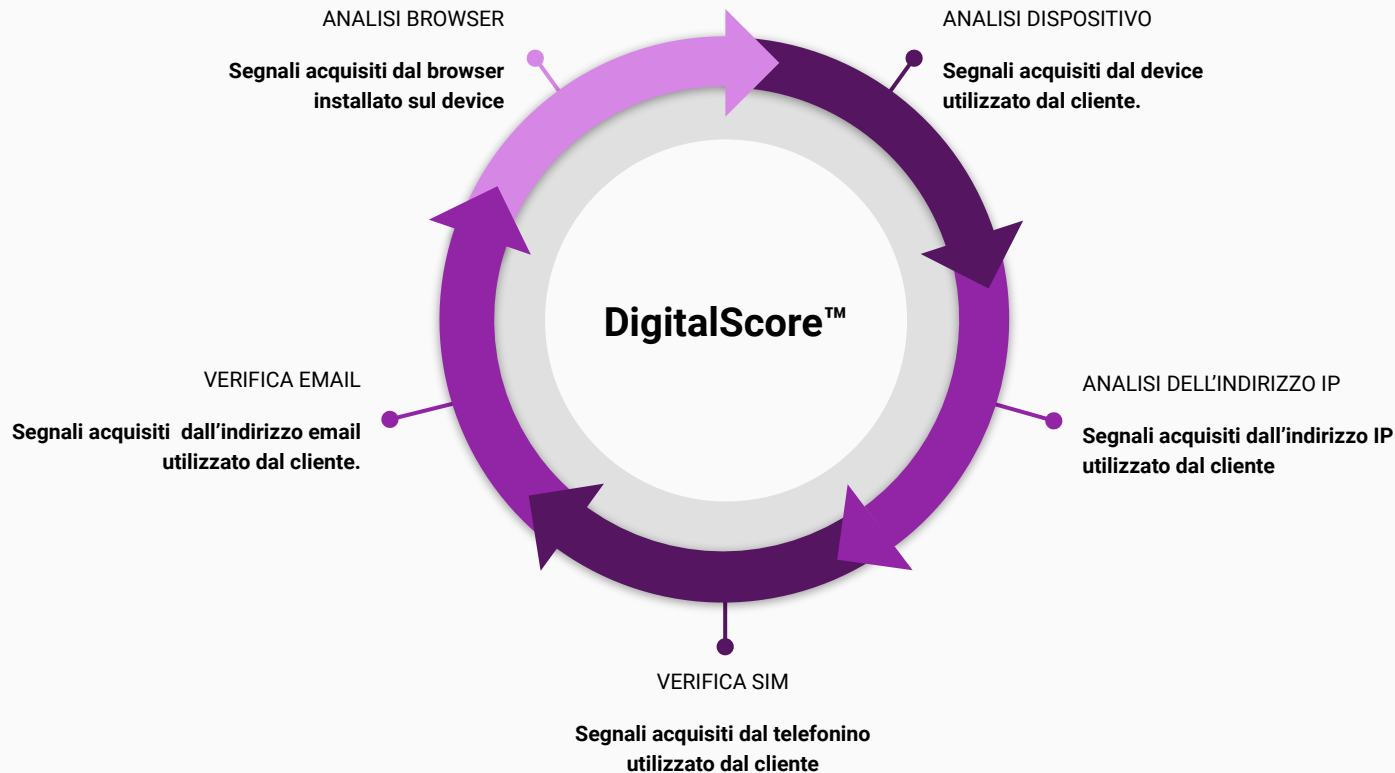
ANALISI BROWSER

Segnali acquisiti dal browser installato sul device

ANALISI DISPOSITIVO

Segnali acquisiti dal device utilizzato dal cliente.

DigitalScore™

VERIFICA EMAIL

Segnali acquisiti dall’indirizzo email utilizzato dal cliente.

ANALISI DELL’INDIRIZZO IP

Segnali acquisiti dall’indirizzo IP utilizzato dal cliente

VERIFICA SIM

Segnali acquisiti dal telefonino utilizzato dal cliente